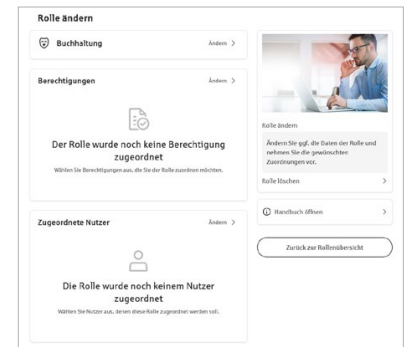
Rolle ändern

Buchhaltung

Ändern >

Berechtigungen

Ändern >

Der Rolle wurde noch keine Berechtigung zugeordnet

Wählen Sie Berechtigungen aus, die Sie der Rolle zuordnen möchten.

Zugeordnete Nutzer

Ändern >

Die Rolle wurde noch keinem Nutzer zugeordnet

Wählen Sie Nutzer aus, denen diese Rolle zugeordnet werden soll.

Rolle ändern

Ändern Sie ggf. die Daten der Rolle und nehmen Sie die gewünschten Zuordnungen vor.

Rolle löschen >

Handbuch öffnen >

Zurück zur Rollenübersicht